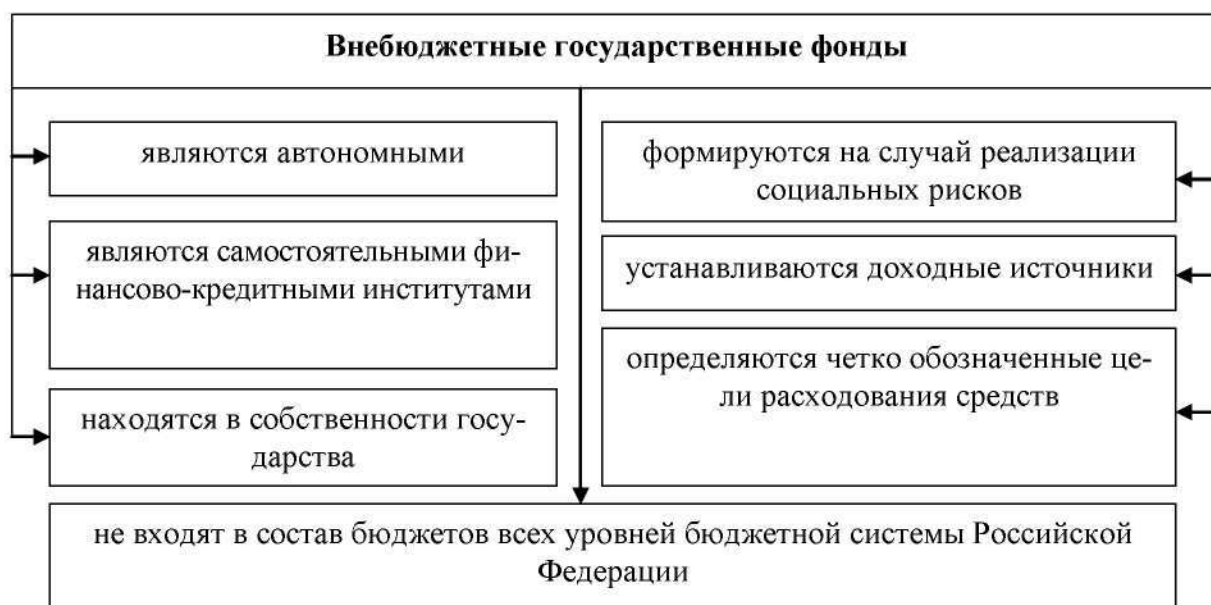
Внебюджетные государственные фонды

являются автономными

являются самостоятельными финансово-кредитными институтами

находятся в собственности государства

формируются на случай реализации социальных рисков

устанавливаются доходные источники

определяются четко обозначенные цели расходования средств

не входят в состав бюджетов всех уровней бюджетной системы Российской Федерации